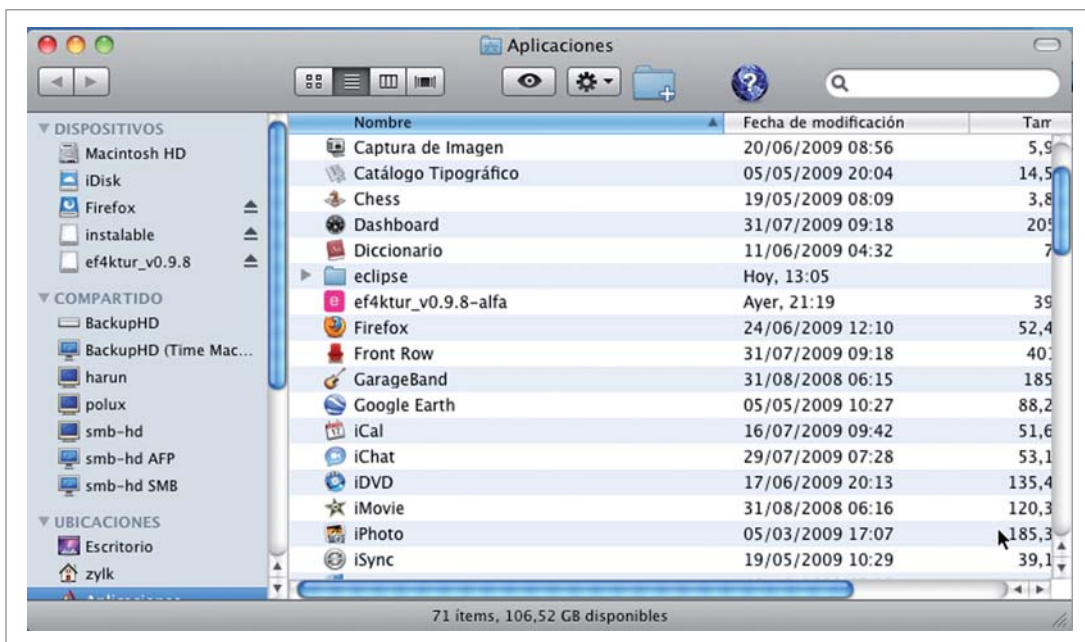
Aplicaciones

▼ DISPOSITIVOS
Macintosh HD
iDisk
Firefox
instalable
ef4ktur_v0.9.8

▼ COMPARTIDO
BackupHD
BackupHD (Time Mac...
harun
polux
smb-hd
smb-hd AFP
smb-hd SMB

▼ UBICACIONES
Escritorio
zylk
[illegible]

| Nombre | Fecha de modificación | Tam |
|---|---|---|
| Captura de Imagen | 20/06/2009 08:56 | 5,9 |
| Catálogo Tipográfico | 05/05/2009 20:04 | 14,5 |
| Chess | 19/05/2009 08:09 | 3,8 |
| Dashboard | 31/07/2009 09:18 | 20 |
| Diccionario | 11/06/2009 04:32 | 7 |
| eclipse | Hoy, 13:05 | |
| ef4ktur_v0.9.8-alfa | Ayer, 21:19 | 39 |
| Firefox | 24/06/2009 12:10 | 52,4 |
| Front Row | 31/07/2009 09:18 | 40 |
| GarageBand | 31/08/2008 06:15 | 185 |
| Google Earth | 05/05/2009 10:27 | 88,2 |
| iCal | 16/07/2009 09:42 | 51,6 |
| iChat | 29/07/2009 07:28 | 53,1 |
| iDVD | 17/06/2009 20:13 | 135,4 |
| iMovie | 31/08/2008 06:16 | 120,3 |
| iPhoto | 05/03/2009 17:07 | 185,3 |
| iSync | 19/05/2009 10:29 | 39,1 |

71 ítems, 106,52 GB disponibles